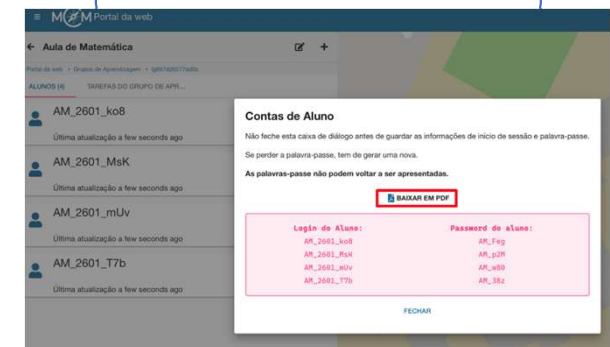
≡ M M Portal da web

← Aula de Matemática

Portal da web › Grupos de Aprendizagem › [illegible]

ALUNOS (4) TAREFAS DO GRUPO DE APR...

AM_2601_ko8
Última atualização a few seconds ago

AM_2601_MsK
Última atualização a few seconds ago

AM_2601_mUv
Última atualização a few seconds ago

AM_2601_T7b
Última atualização a few seconds ago

Contas de Aluno

Não feche esta caixa de diálogo antes de guardar as informações de início de sessão e palavra-passe.

Se perder a palavra-passe, tem de gerar uma nova.

As palavras-passe não podem voltar a ser apresentadas.

BAIXAR EM PDF

| Login do Aluno: | Password do aluno: |
|---|---|
| AM_2601_ko8 | AM_Feg |
| AM_2601_MsK | AM_p2M |
| AM_2601_mUv | AM_w80 |
| AM_2601_T7b | AM_38z |

FECHAR